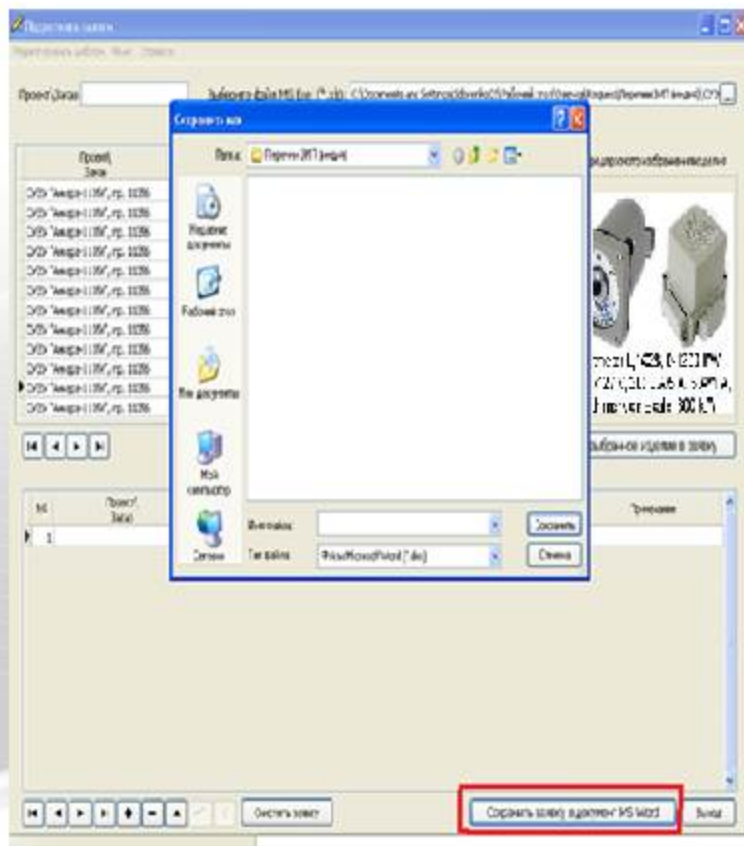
Подготовка заявки

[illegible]

Проект/Заказ

Выберите файл MS Exc (*.xls) C:\Documents and Settings\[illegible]\Рабочий стол\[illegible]

Сохранить как

Папка: Перечень ЭКП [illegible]

Недавние документы

Рабочий стол

Мои документы

Мой компьютер

Сетевое

Имя файла:

Тип файла: Файлы Microsoft Word (*.doc)

Сохранить

Отмена

Проект/Заказ

ОКР "Аммиак-11/96", гр. 10296
ОКР "Аммиак-11/96", гр. 10296
ОКР "Аммиак-11/96", гр. 10296
ОКР "Аммиак-11/96", гр. 10296
ОКР "Аммиак-11/96", гр. 10296
ОКР "Аммиак-11/96", гр. 10296
ОКР "Аммиак-11/96", гр. 10296
ОКР "Аммиак-11/96", гр. 10296
ОКР "Аммиак-11/96", гр. 10296
ОКР "Аммиак-11/96", гр. 10296
ОКР "Аммиак-11/96", гр. 10296
ОКР "Аммиак-11/96", гр. 10296

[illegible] изображение изделия

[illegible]

выбранное изделие в заявку

№

Проект/Заказ

Примечание

1

Очистить заявку

Сохранить заявку в документ MS Word

Выход